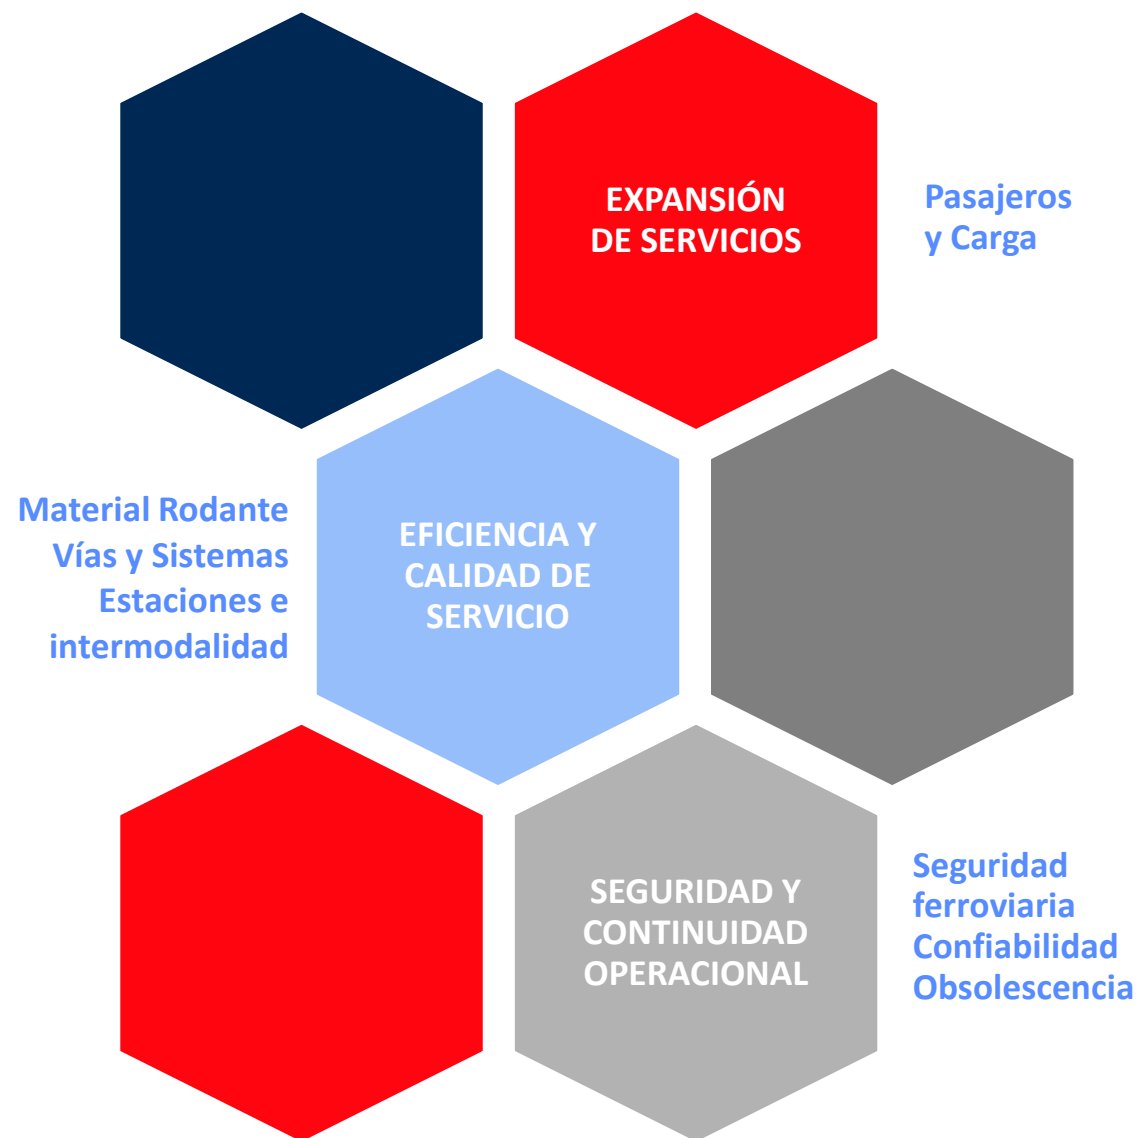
EXPANSIÓN DE SERVICIOS

Pasajeros y Carga

Material Rodante
Vías y Sistemas
Estaciones e intermodalidad

EFICIENCIA Y CALIDAD DE SERVICIO

SEGURIDAD Y CONTINUIDAD OPERACIONAL

Seguridad ferroviaria
Confiabilidad
Obsolescencia